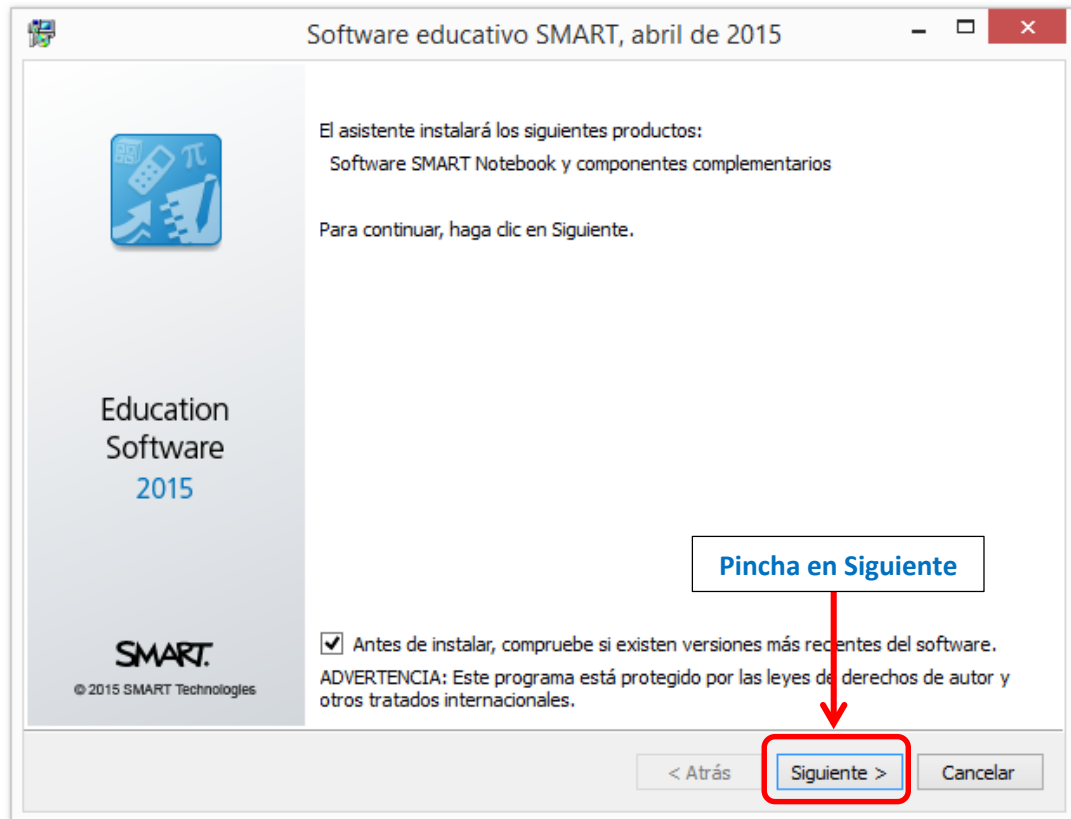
Software educativo SMART, abril de 2015

Education Software 2015

SMART.
© 2015 SMART Technologies

El asistente instalará los siguientes productos:
Software SMART Notebook y componentes complementarios

Para continuar, haga clic en Siguiente.

Pincha en Siguiente

Antes de instalar, compruebe si existen versiones más recientes del software.

ADVERTENCIA: Este programa está protegido por las leyes de derechos de autor y otros tratados internacionales.

< Atrás
Siguiente >
Cancelar